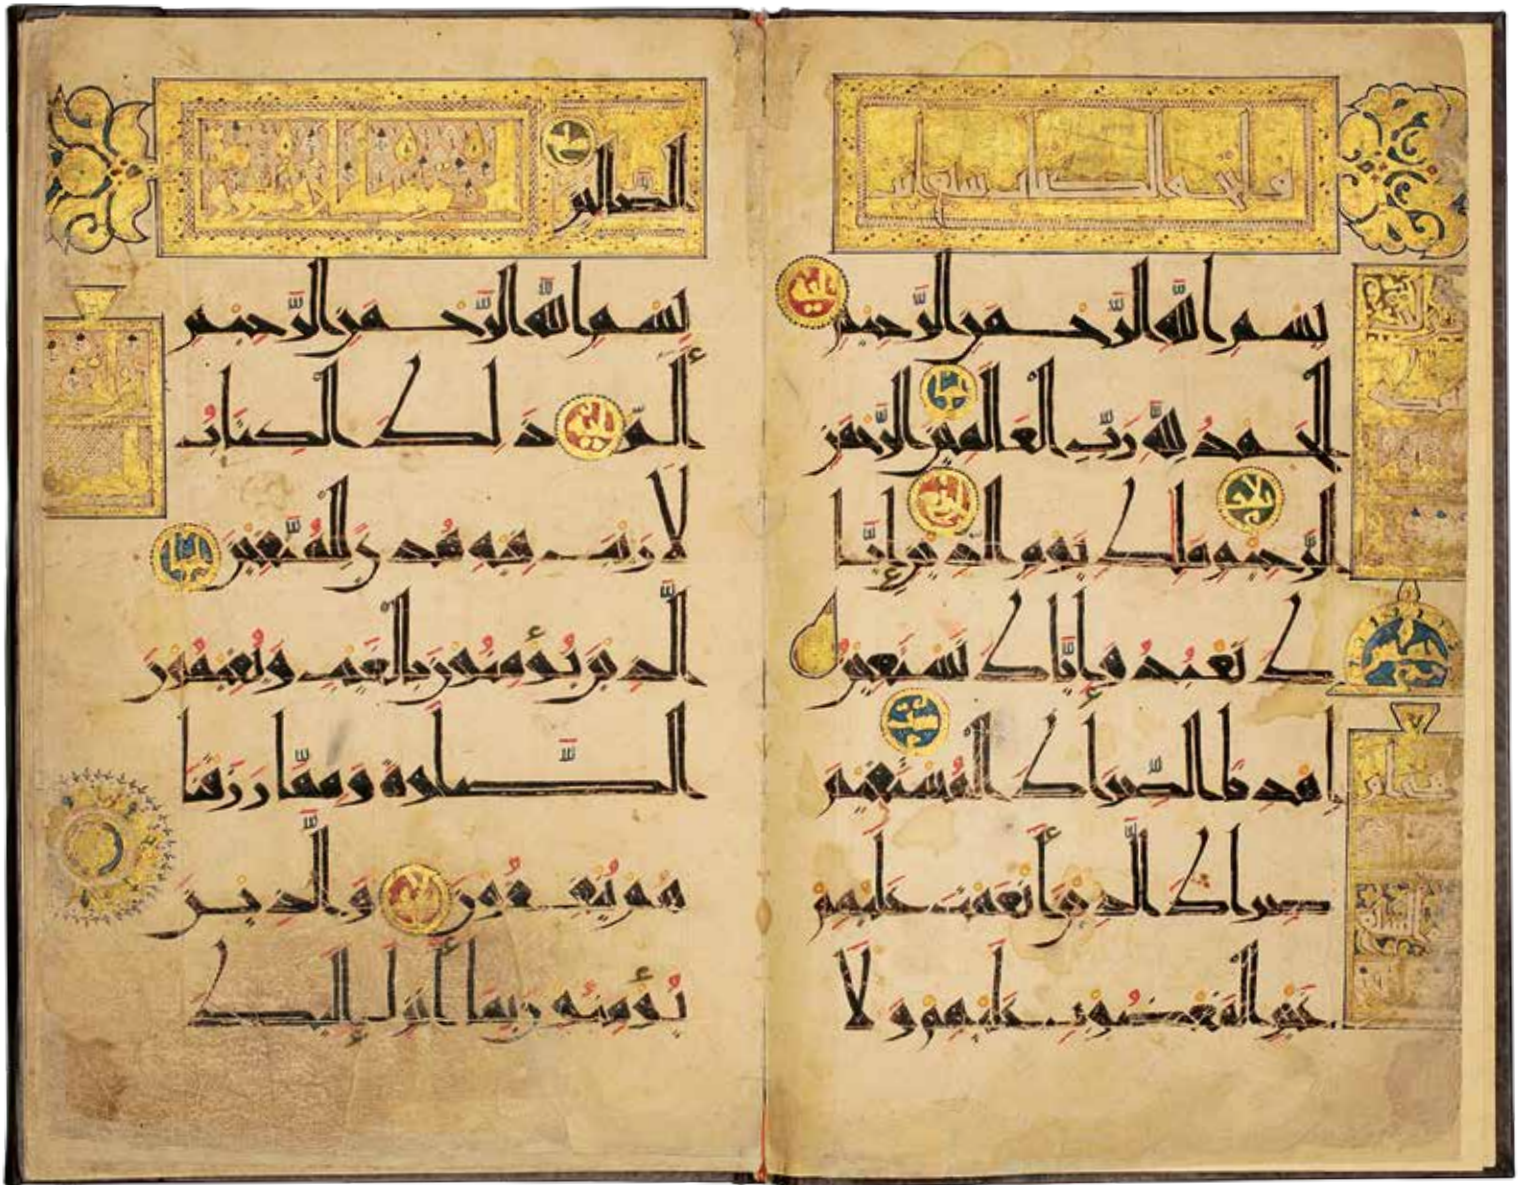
فاتحة الكتاب سبع ايات

بسم الله الرحمن الرحيم
الحمد لله رب العالمين الرحمن
الرحيم ملك يوم الدين إيا
ك نعبد وإياك نستعين
اهدنا الصراط المستقيم
صراط الذين أنعمت عليهم
غير المغضوب عليهم ولا

الضالين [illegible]

بسم الله الرحمن الرحيم
الم ذلك الكتاب
لا ريب فيه هدى للمتقين
الذين يؤمنون بالغيب ويقيمون
الصلوة ومما رزقنا
هم ينفقون والذين
يؤمنون بما أنزل إليك